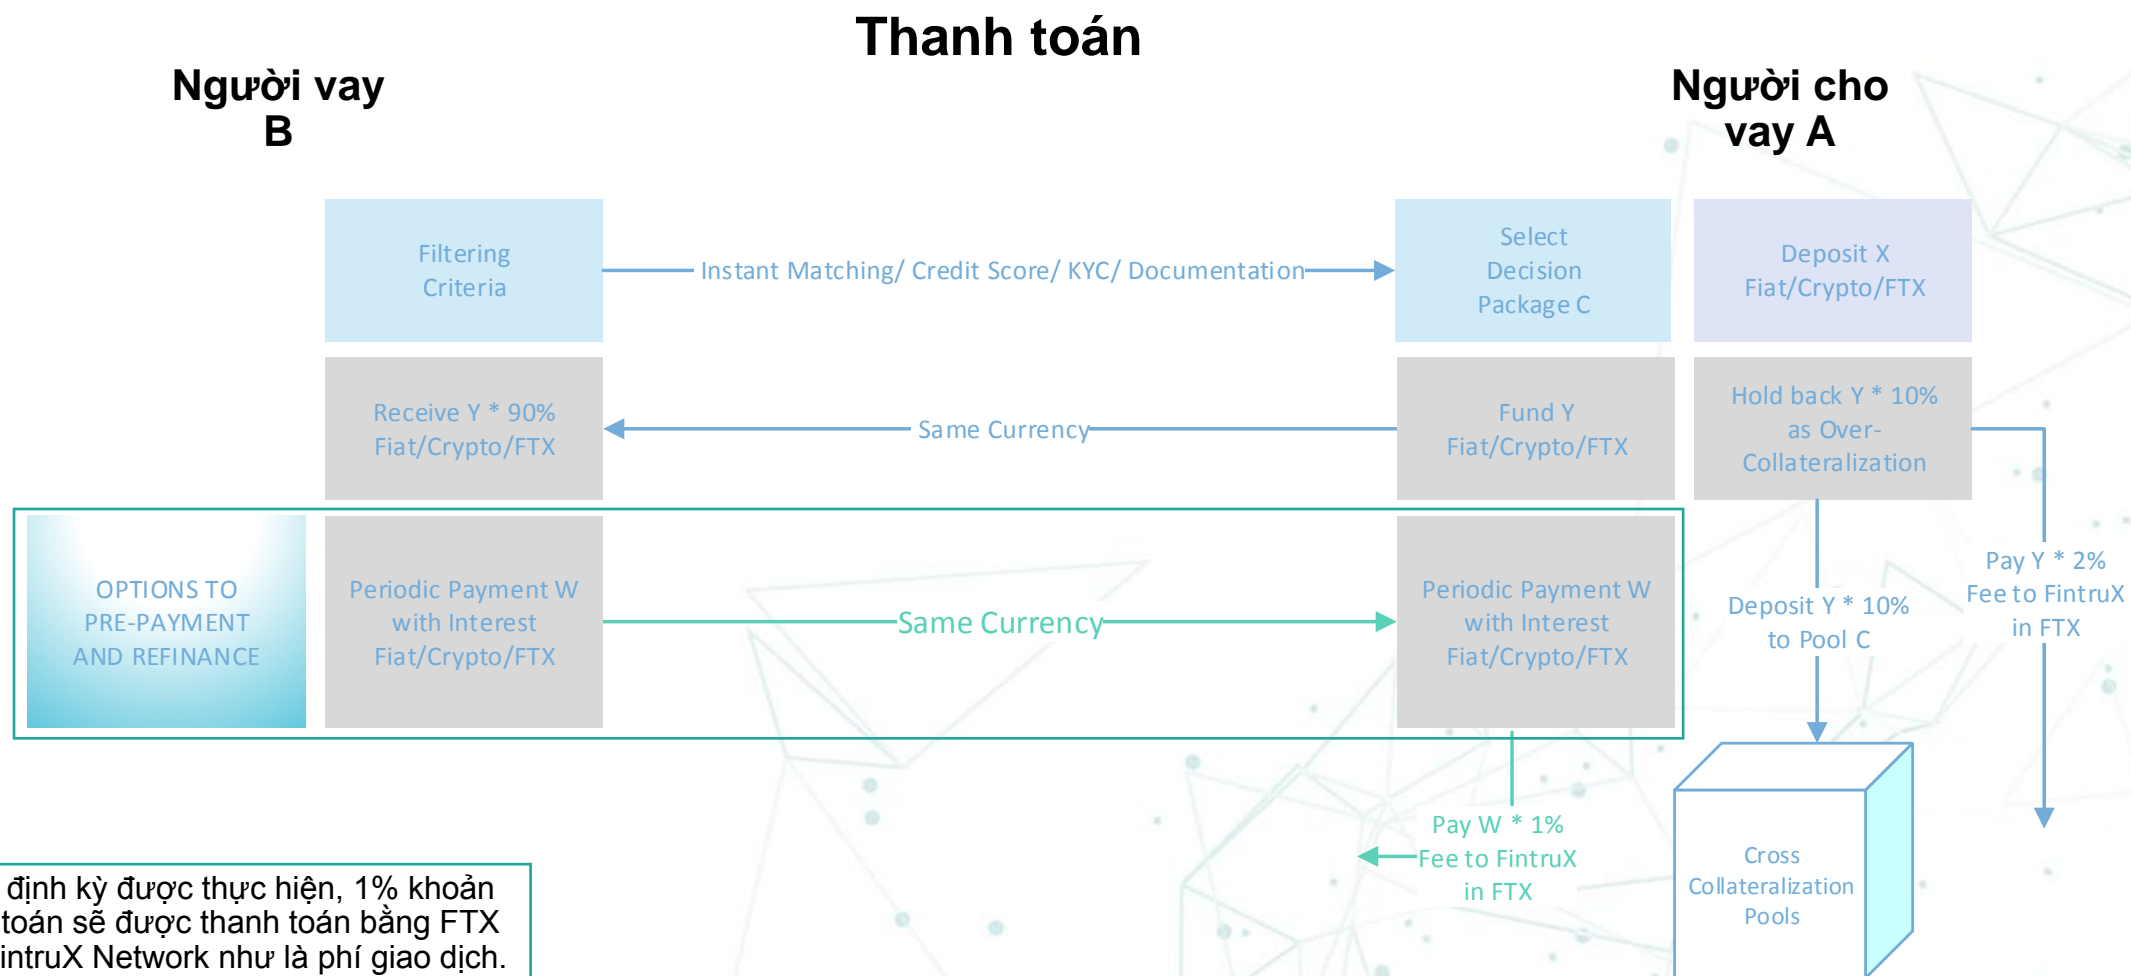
Thanh toán

Người vay B

Người cho vay A

Filtering Criteria

Instant Matching/ Credit Score/ KYC/ Documentation

Select Decision Package C

Deposit X Fiat/Crypto/FTX

Receive Y * 90% Fiat/Crypto/FTX

Same Currency

Fund Y Fiat/Crypto/FTX

Hold back Y * 10% as Over-Collateralization

OPTIONS TO PRE-PAYMENT AND REFINANCE

Periodic Payment W with Interest Fiat/Crypto/FTX

Same Currency

Periodic Payment W with Interest Fiat/Crypto/FTX

Deposit Y * 10% to Pool C

Pay Y * 2% Fee to FintruX in FTX

Pay W * 1% Fee to FintruX in FTX

Cross Collateralization Pools

định kỳ được thực hiện, 1% khoản toán sẽ được thanh toán bằng FTX intruX Network như là phí giao dịch.